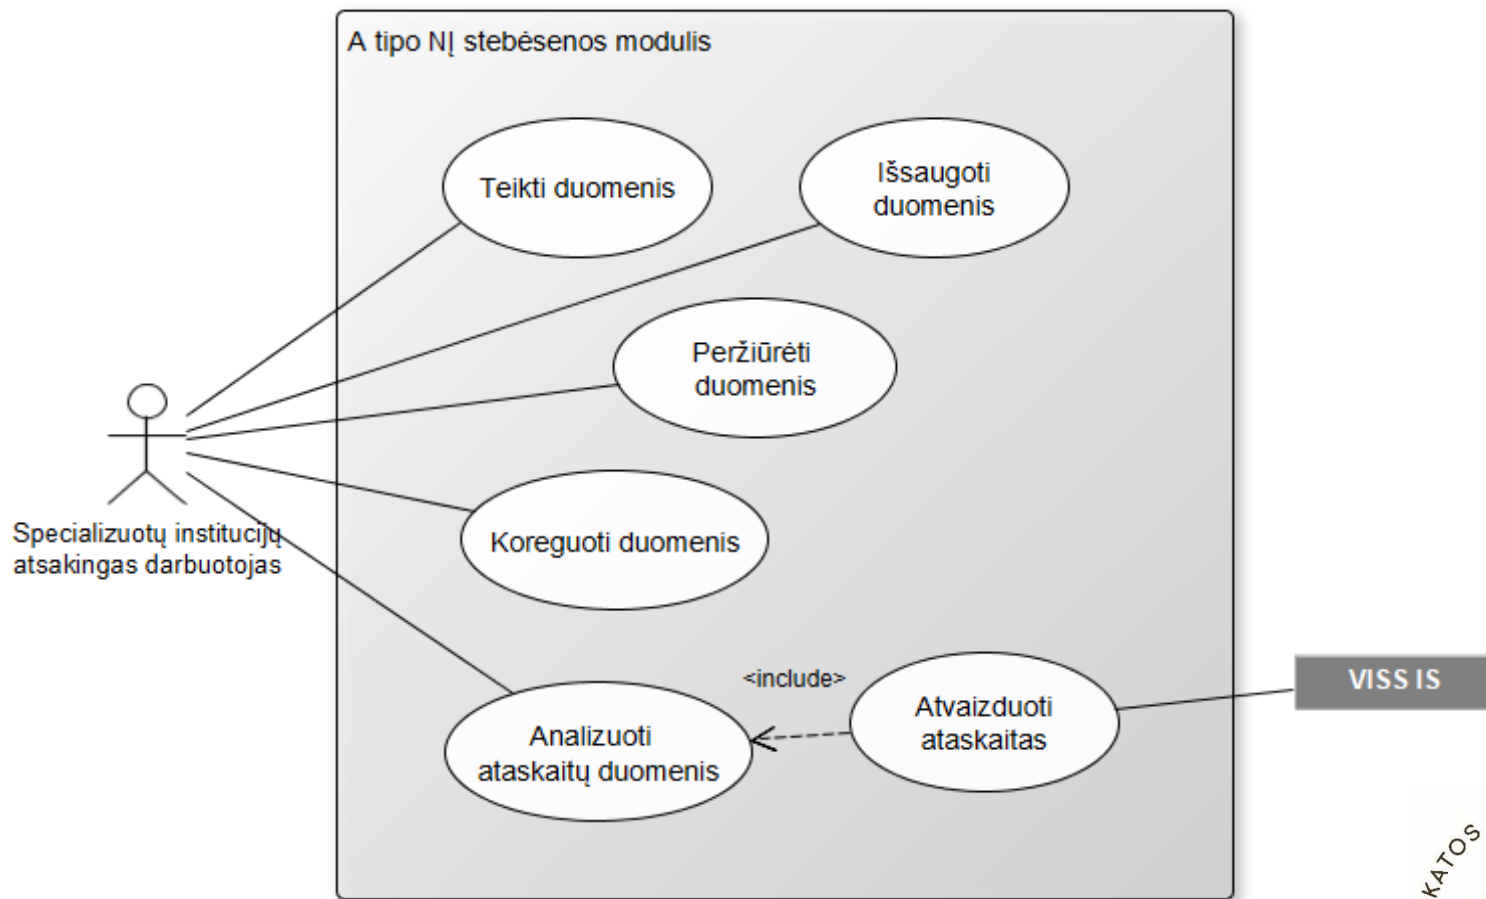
A tipo NĮ stebėsenos modulis

Teikti duomenis

Išsaugoti duomenis

Peržiūrėti duomenis

Koreguoti duomenis

Specializuotų institucijų atsakingas darbuotojas

<include>

Atvaizduoti ataskaitas

VISS IS

Analizuoti ataskaitų duomenis

KATOS